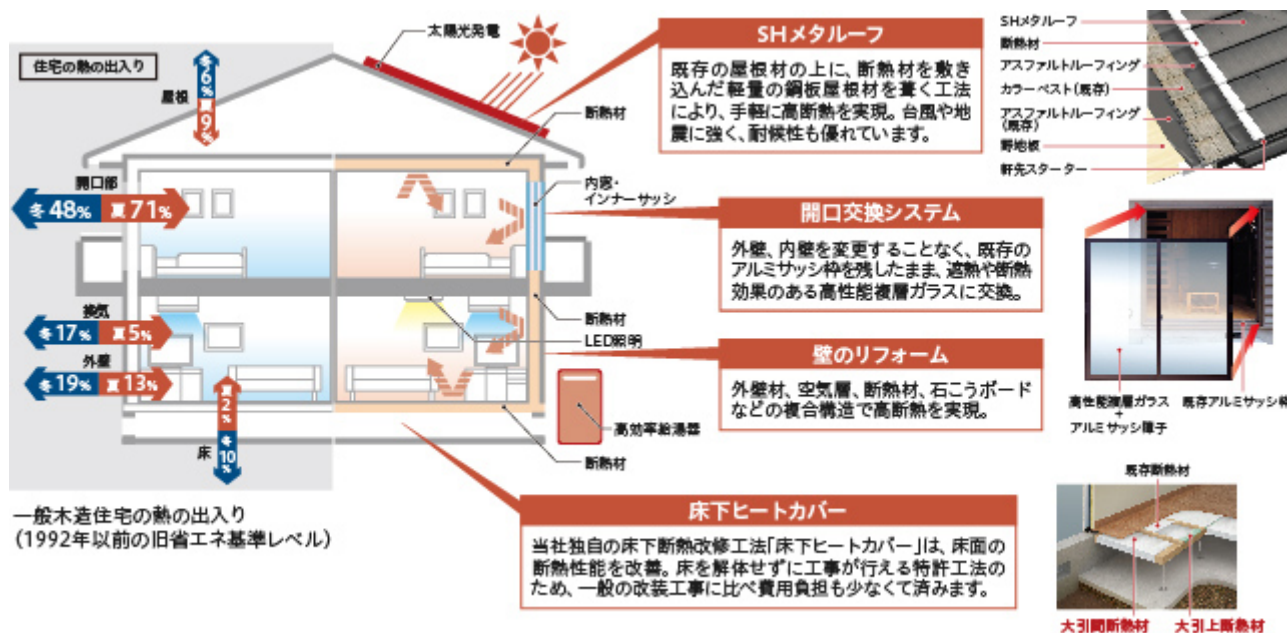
住宅の熱の出入り

屋根 冬6% 夏9%

太陽光発電

開口部 冬48% 夏71%

換気 冬17% 夏5%

外壁 冬19% 夏13%

床 夏2% 冬10%

断熱材

内窓・インナーサッシ

断熱材

LED照明

高効率給湯器

断熱材

一般木造住宅の熱の出入り
(1992年以前の旧省エネ基準レベル)

SHメタルーフ

既存の屋根材の上に、断熱材を敷き込んだ軽量の鋼板屋根材を葺く工法により、手軽に高断熱を実現。台風や地震に強く、耐候性も優れています。

SHメタルーフ
断熱材
アスファルトルーフィング
カラーベスト(既存)
アスファルトルーフィング(既存)
野地板
軒先スターター

開口交換システム

外壁、内壁を変更することなく、既存のアルミサッシ枠を残したまま、遮熱や断熱効果のある高性能複層ガラスに交換。

高性能複層ガラス + アルミサッシ障子

既存アルミサッシ枠

壁のリフォーム

外壁材、空気層、断熱材、石こうボードなどの複合構造で高断熱を実現。

床下ヒートカバー

当社独自の床下断熱改修工法「床下ヒートカバー」は、床面の断熱性能を改善。床を解体せずに工事が行える特許工法のため、一般の改装工事に比べ費用負担も少なくて済みます。

既存断熱材

大引間断熱材

大引上断熱材